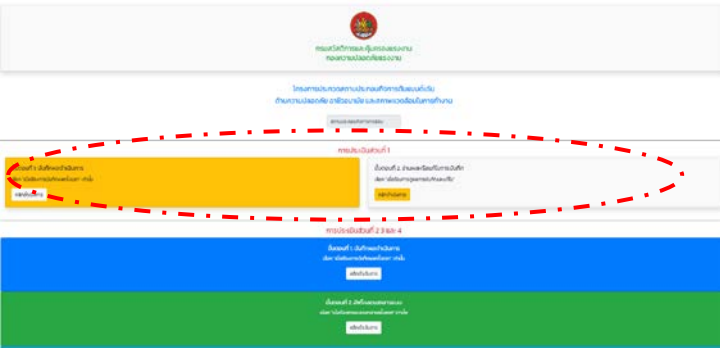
กรมสวัสดิการและคุ้มครองแรงงาน
กองความปลอดภัยแรงงาน

โครงการประกวดความประกอบกิจการเริ่มแบบดีเริ่ม
ด้านความปลอดภัย อาชีวอนามัย และสภาพแวดล้อมในการทำงาน

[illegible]

การประเมินส่วนที่ 1

ขั้นตอนที่ 1 บันทึกผลดำเนินการ
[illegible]
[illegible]

ขั้นตอนที่ 2 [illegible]
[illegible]
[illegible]

การประเมินส่วนที่ 2 3 และ 4

ขั้นตอนที่ 1 บันทึกผลดำเนินการ
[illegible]
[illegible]

ขั้นตอนที่ 2 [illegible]
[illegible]
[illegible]